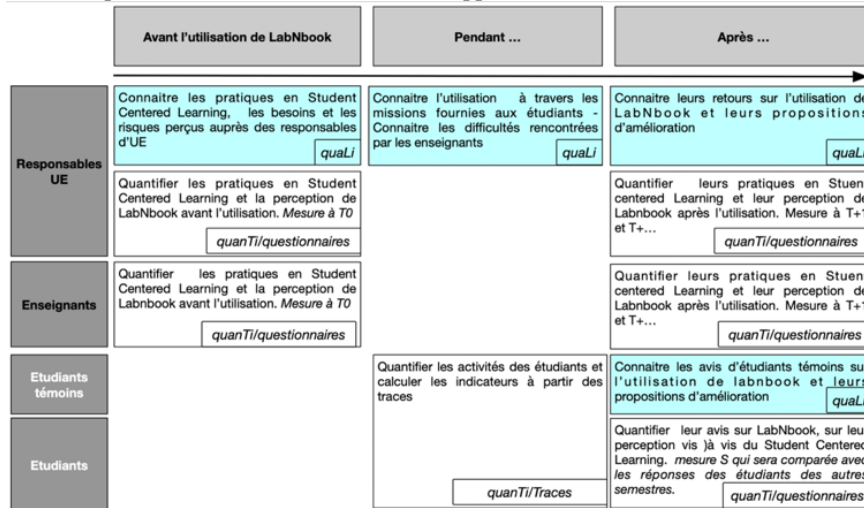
| | Avant l'utilisation de LabNbook | Pendant ... | Après ... |
|---|---|---|---|
| Responsables UE | Connaitre les pratiques en Student Centered Learning, les besoins et les risques perçus auprès des responsables d'UE *qualLi* | Connaitre l'utilisation à travers les missions fournies aux étudiants - Connaitre les difficultés rencontrées par les enseignants *qualLi* | Connaitre leurs retours sur l'utilisation de LabNbook et leurs propositions d'amélioration *quaLi* |
| | Quantifier les pratiques en Student Centered Learning et la perception de LabNbook avant l'utilisation. *Mesure à T0* *quanTi/questionnaires* | | Quantifier leurs pratiques en Stuen centered Learning et leur perception de Labnbook après l'utilisation. Mesure à T+1 et T+... *quanTi/questionnaires* |
| Enseignants | Quantifier les pratiques en Student Centered Learning et la perception de Labnbook avant l'utilisation. *Mesure à T0* *quanTi/questionnaires* | | Quantifier leurs pratiques en Stuen centered Learning et leur perception de Labnbook après l'utilisation. Mesure à T+1 et T+... *quanTi/questionnaires* |
| Etudiants témoins | | Quantifier les activités des étudiants et calculer les indicateurs à partir des traces | Connaitre les avis d'étudiants témoins sur l'utilisation de labnbook et leurs propositions d'amélioration *quaLi* |
| Etudiants | | *quanTi/Traces* | Quantifier leur avis sur LabNbook, sur leur perception vis )à vis du Student Centered Learning. *mesure S qui sera comparée avec les réponses des étudiants des autres semestres.* *quanTi/questionnaires* |